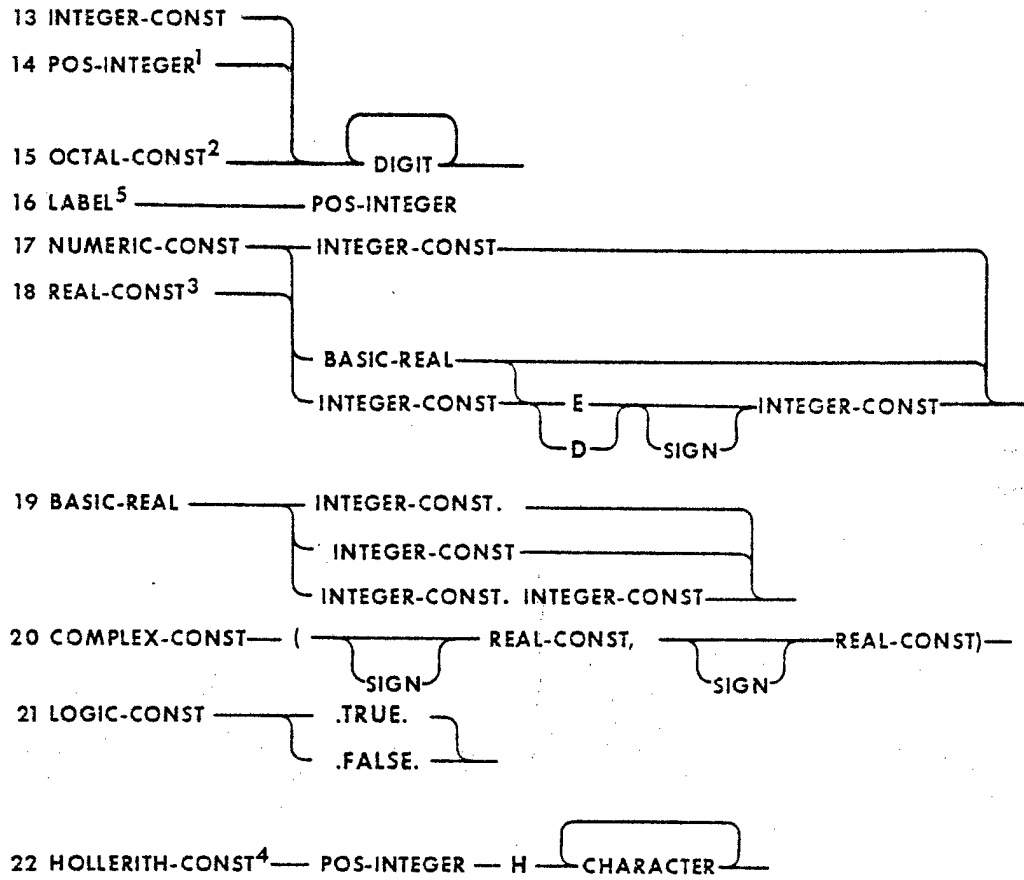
13 INTEGER-CONST
14 POS-INTEGER$^1$
15 OCTAL-CONST$^2$ DIGIT
16 LABEL$^5$ POS-INTEGER
17 NUMERIC-CONST INTEGER-CONST
18 REAL-CONST$^3$
BASIC-REAL
INTEGER-CONST E D SIGN INTEGER-CONST
19 BASIC-REAL INTEGER-CONST.
INTEGER-CONST
INTEGER-CONST. INTEGER-CONST
20 COMPLEX-CONST ( SIGN REAL-CONST, SIGN REAL-CONST)
21 LOGIC-CONST .TRUE.
.FALSE.
22 HOLLERITH-CONST$^4$ POS-INTEGER H CHARACTER